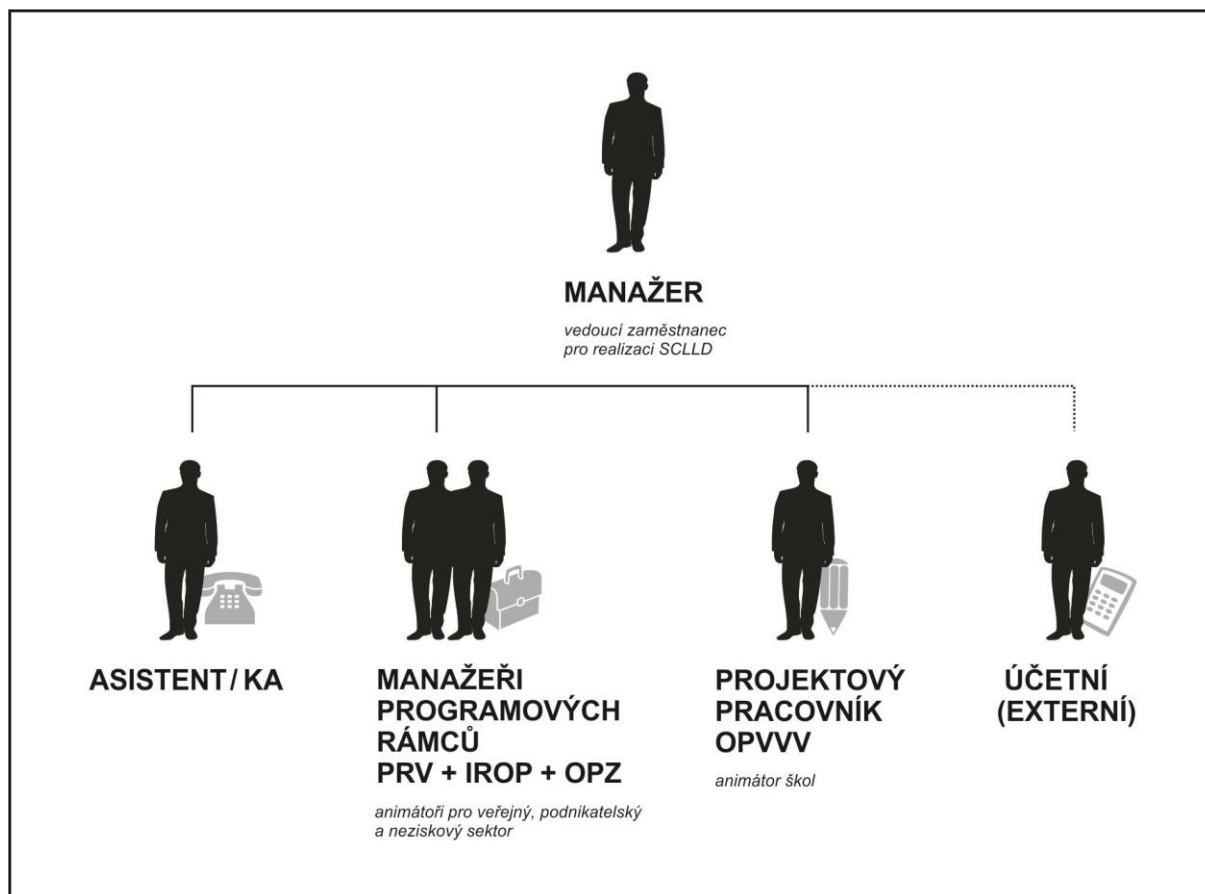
MANAŽER

vedoucí zaměstnanec pro realizaci SCLLD

ASISTENT / KA

MANAŽEŘI PROGRAMOVÝCH RÁMCŮ PRV + IROP + OPZ

animátoři pro veřejný, podnikatelský a neziskový sektor

PROJEKTOVÝ PRACOVNÍK OPVVV

animátor škol

ÚČETNÍ (EXTERNÍ)